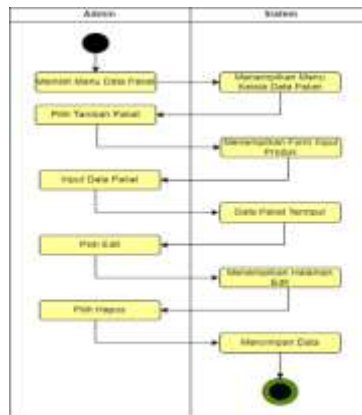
Admin

Sistem

Memilih Menu Data Paket

Menampilkan Menu Kelola Data Paket

Pilih Tambah Paket

Menampilkan Form Input Produk

Input Data Paket

Data Paket Tersimpan

Pilih Edit

Menampilkan Halaman Edit

Pilih Hapus

Menyimpan Data